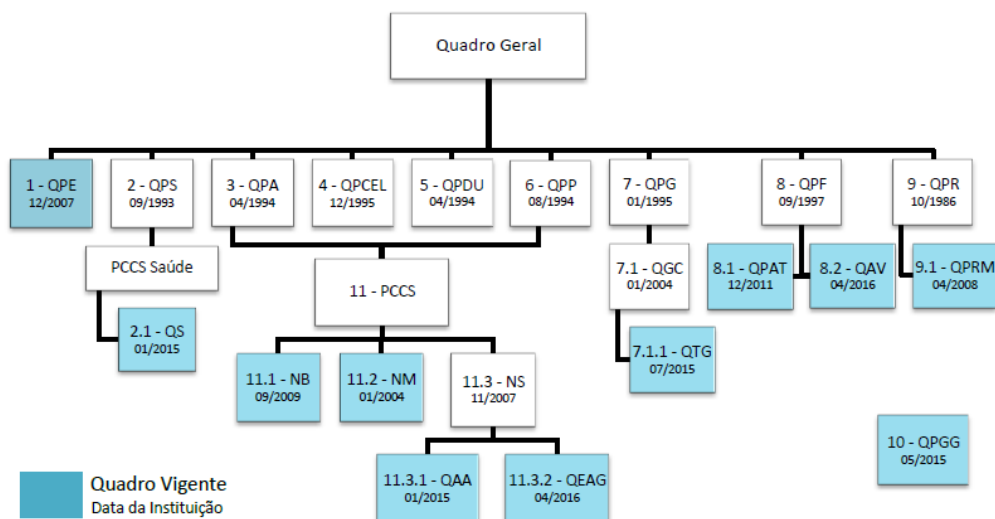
Quadro Geral

1 - QPE
12/2007

2 - QPS
09/1993

3 - QPA
04/1994

4 - QPCEL
12/1995

5 - QPDU
04/1994

6 - QPP
08/1994

7 - QPG
01/1995

8 - QPF
09/1997

9 - QPR
10/1986

PCCS Saúde

2.1 - QS
01/2015

11 - PCCS

11.1 - NB
09/2009

11.2 - NM
01/2004

11.3 - NS
11/2007

11.3.1 - QAA
01/2015

11.3.2 - QEAG
04/2016

7.1 - QGC
01/2004

7.1.1 - QTG
07/2015

8.1 - QPAT
12/2011

8.2 - QAV
04/2016

9.1 - QPRM
04/2008

10 - QPGG
05/2015

Quadro Vigente
Data da Instituição